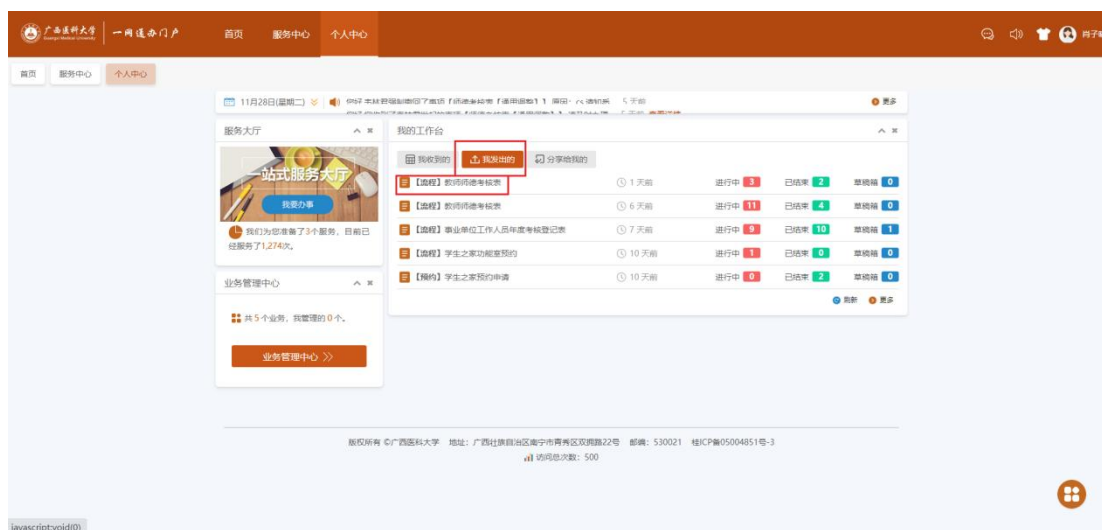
广西医科大学 一网通办门户 首页 服务中心 个人中心

肖子

首页 服务中心 个人中心

11月28日(星期二) 您好 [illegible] 5 天前 更多

服务大厅

一站式服务大厅

我要办事

我们为您准备了3个服务，目前已经服务了1,274次。

业务管理中心

共 5 个业务，我管理的 0 个。

业务管理中心 >>

我的工作台

我收到的 我发出的 分享给我的

| | | | | |
|---|---|---|---|---|
| 【流程】教师师德考核表 | 1 天前 | 进行中 3 | 已结束 2 | 草稿箱 0 |
| 【流程】教师师德考核表 | 6 天前 | 进行中 11 | 已结束 4 | 草稿箱 0 |
| 【流程】事业单位工作人员年度考核登记表 | 7 天前 | 进行中 9 | 已结束 10 | 草稿箱 1 |
| 【流程】学生之家功能室预约 | 10 天前 | 进行中 1 | 已结束 0 | 草稿箱 0 |
| 【预约】学生之家预约申请 | 10 天前 | 进行中 0 | 已结束 2 | 草稿箱 0 |

刷新 更多

版权所有 ©广西医科大学 地址：广西壮族自治区南宁市青秀区双拥路22号 邮编：530021 桂ICP备05004851号-3

访问总次数：500

javascript:void(0)